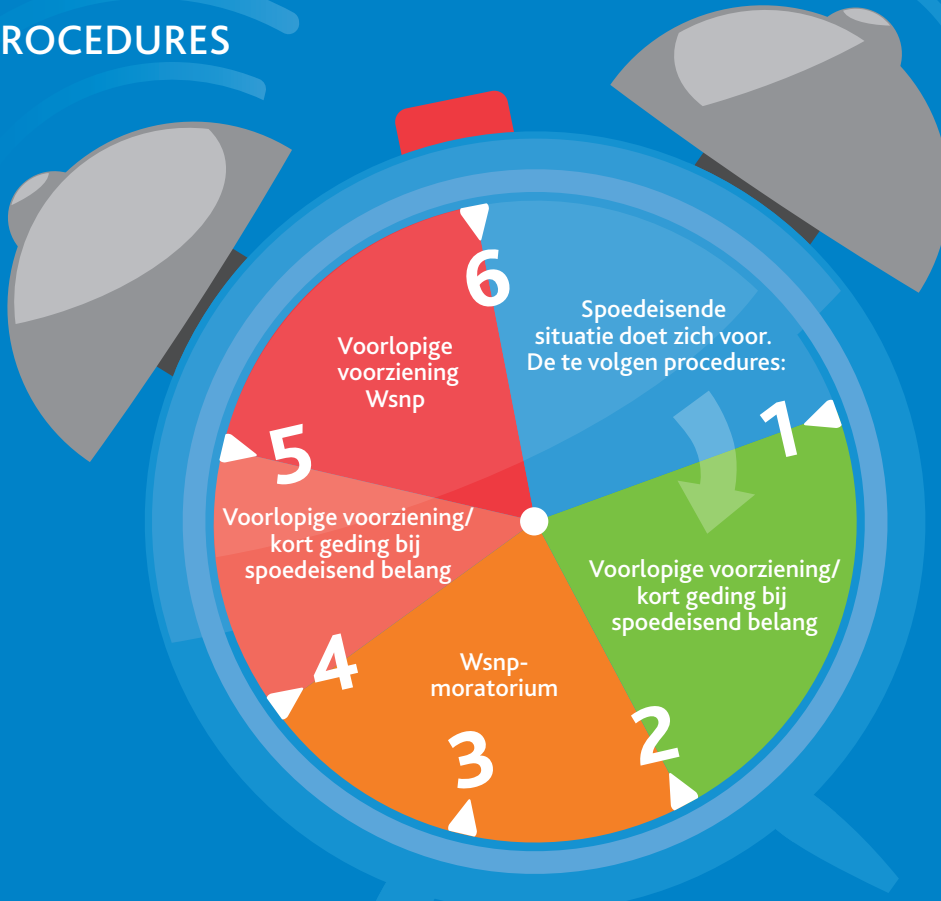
ROCEDURES

Spoedeisende situatie doet zich voor. De te volgen procedures:

1

Voorlopige voorziening/ kort geding bij spoedeisend belang

2

Wsnp-moratorium

3

4

Voorlopige voorziening/ kort geding bij spoedeisend belang

5

Voorlopige voorziening Wsnp

6